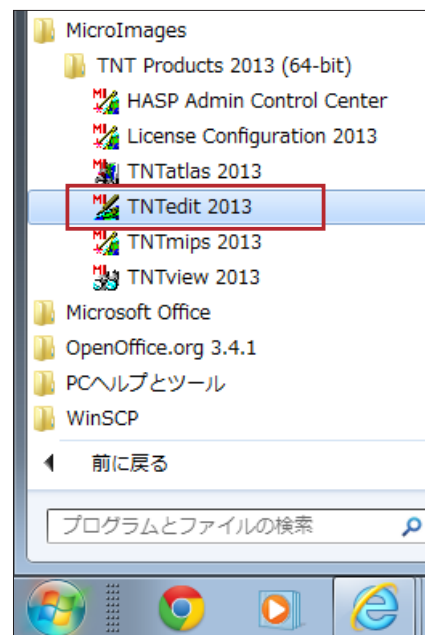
MicroImages
TNT Products 2013 (64-bit)
HASP Admin Control Center
License Configuration 2013
TNTatlas 2013
TNTedit 2013
TNTmips 2013
TNTview 2013
Microsoft Office
OpenOffice.org 3.4.1
PCヘルプとツール
WinSCP
前に戻る
プログラムとファイルの検索